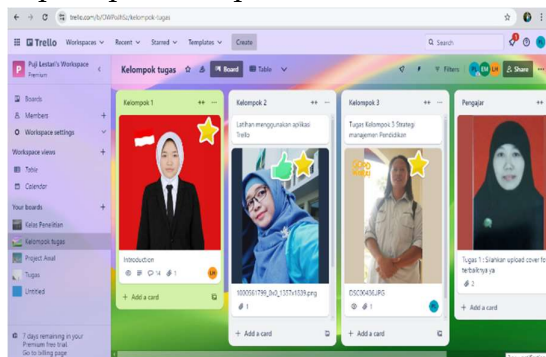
trello.com/b/CWPsjRSz/kelompok-tugas

Trello Workspaces Recent Starred Templates Create

Search

P Puji Lestari's Workspace Premium

Boards
Members
Workspace settings

Workspace views
Table
Calendar

Your boards
Kelas Penelitian
Kelompok tugas
Project Awal
Tugas
Untitled

7 days remaining in your Premium free trial. Go to billing page

Kelompok tugas Board Table

Filters EM LH Share

Kelompok 1

Introduction
14 1

+ Add a card

Kelompok 2

Latihan menggunakan aplikasi Trello

1000561799_0x0_1337x1039.png
1

+ Add a card

Kelompok 3

Tugas Kelompok 3 Strategi manajemen Pendidikan

DSC0436.JPG

+ Add a card

Pengajar

Tugas 1 : Silahkan upload cover terbaiknya ya
2

+ Add a card